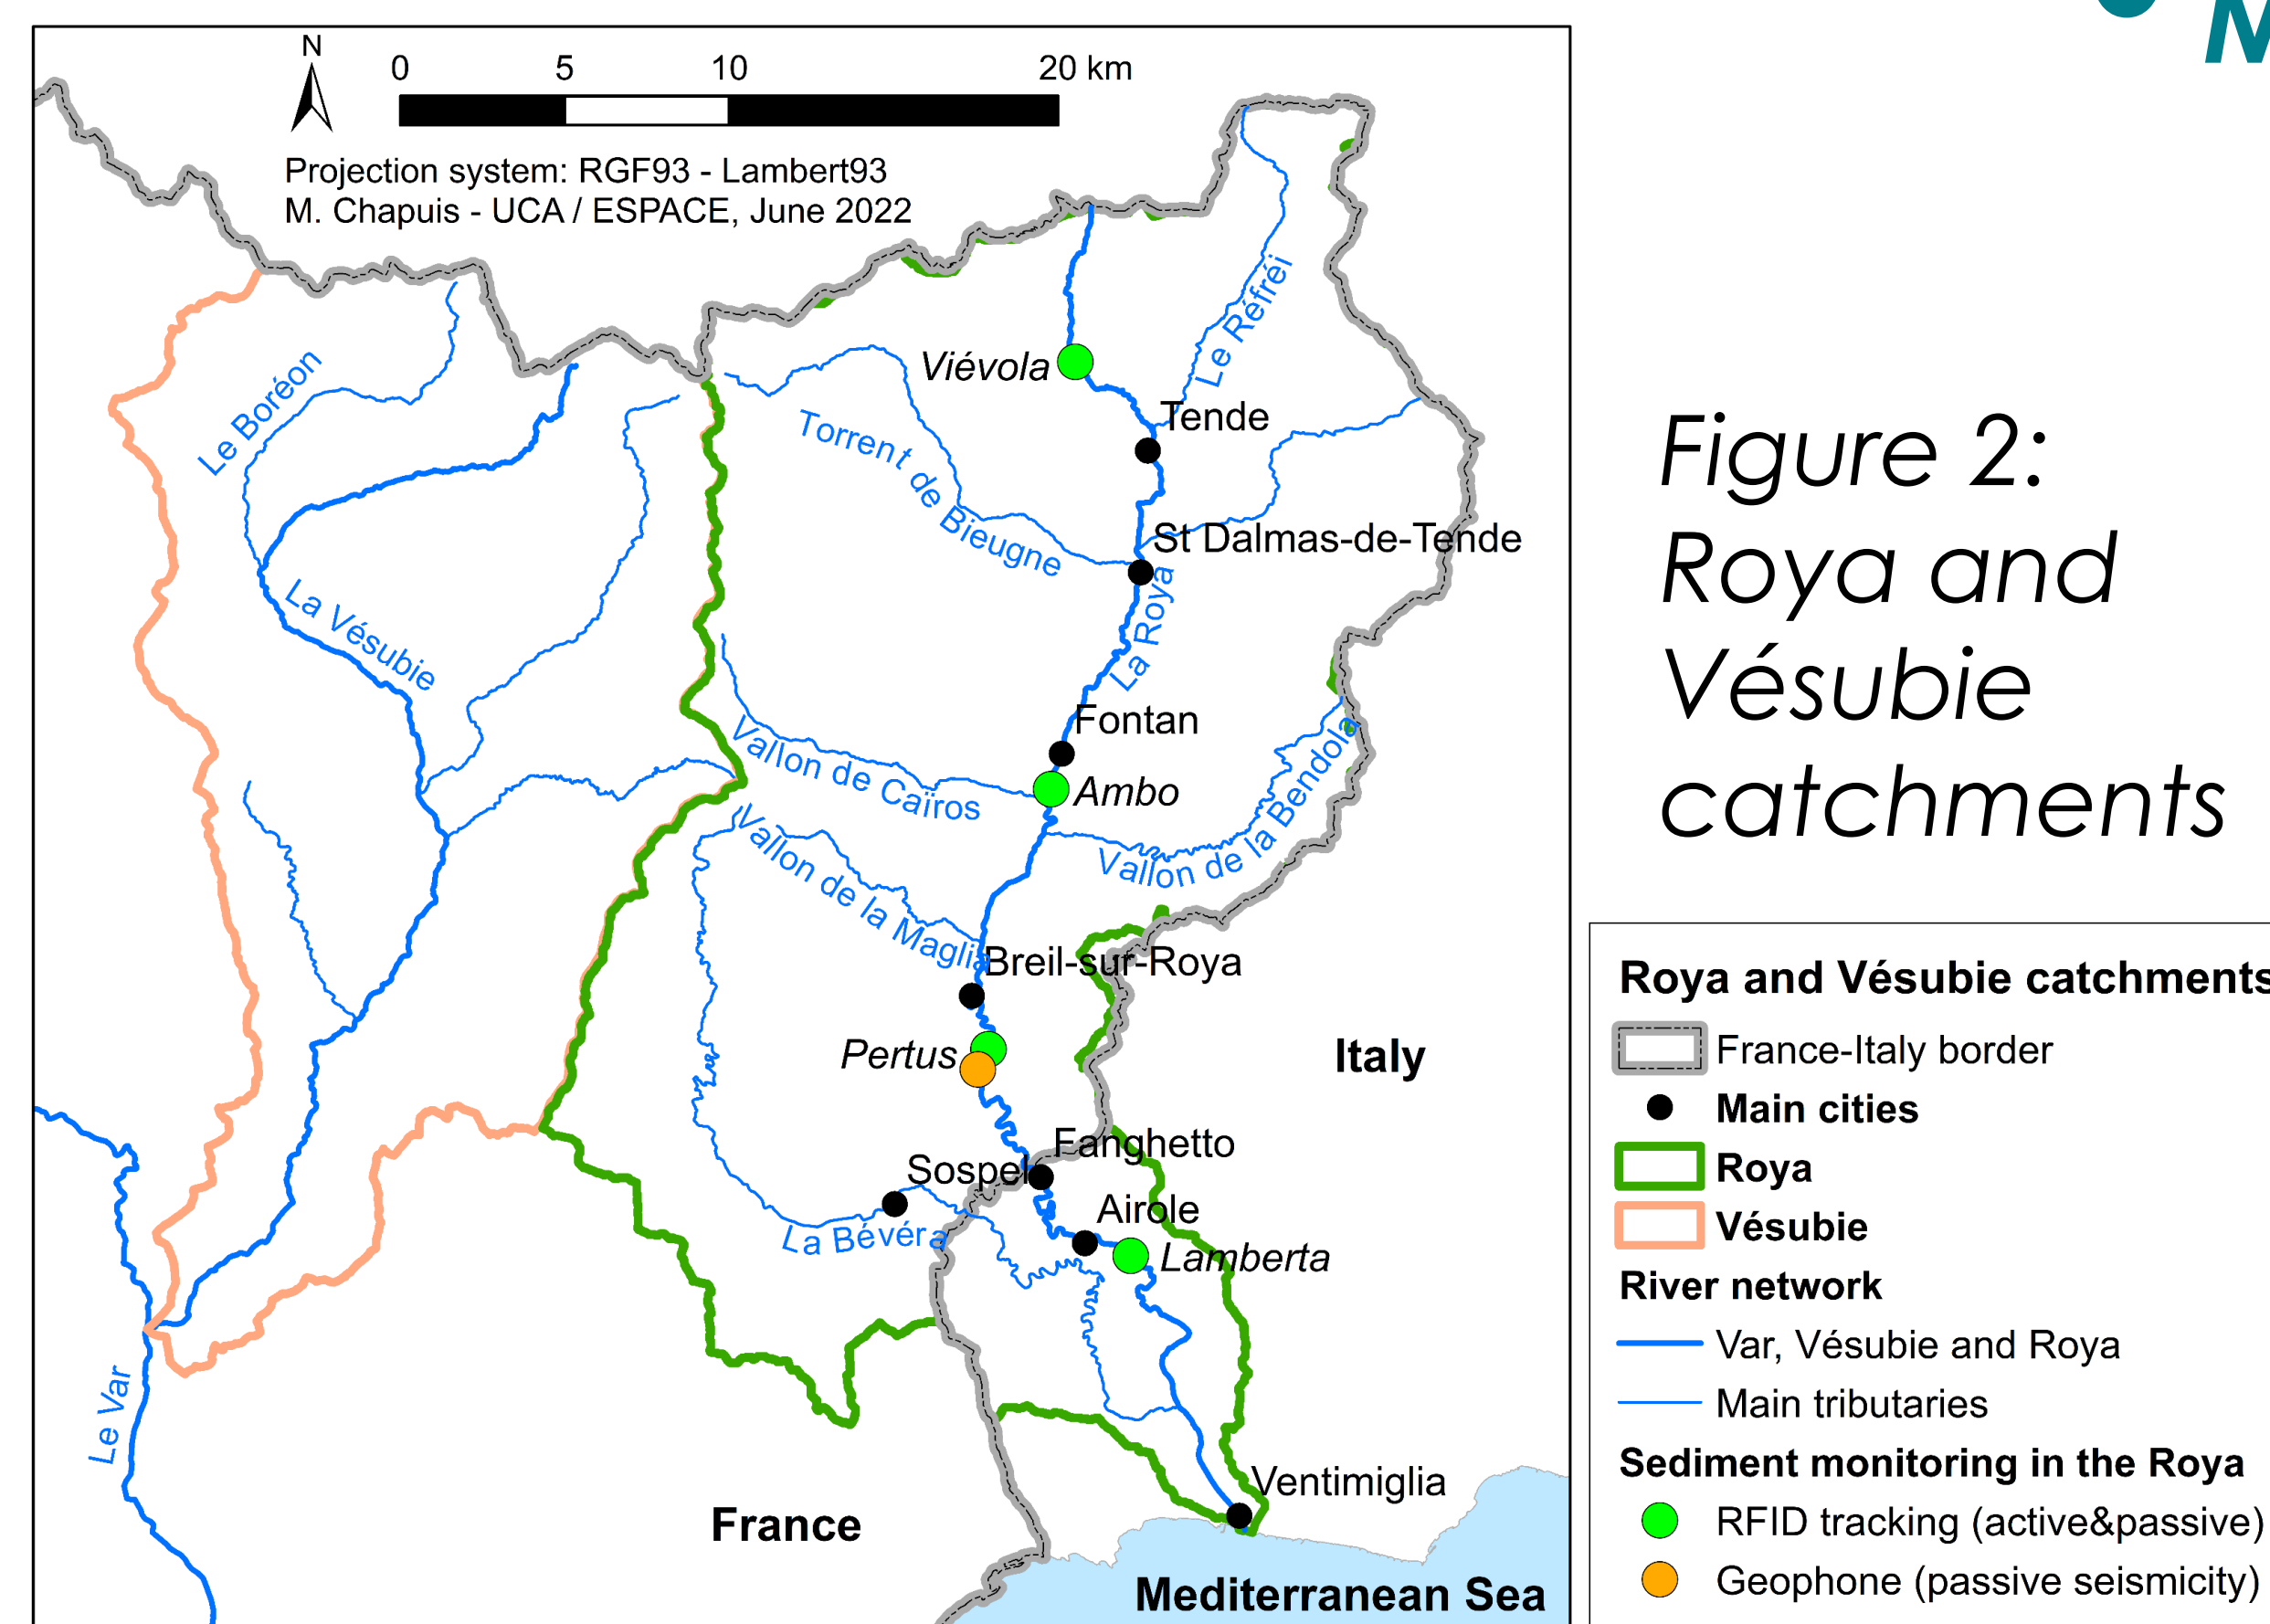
N
0 5 10 20 km
Projection system: RGF93 - Lambert93
M. Chapuis - UCA / ESPACE, June 2022

Le Boréon
La Vésubie
Torrent de Bieugne
Viévola
Le Réfrei
Tende
St Dalmas-de-Tende
La Roya
Fontan
Vallon de Caïros
Ambo
Vallon de la Bendola
Vallon de la Maglia
Breil-sur-Roya
Pertus
Italy
Fanghetto
Sospel
Airole
La Bévéra
Lamberta
Le Var
Ventimiglia
France
Mediterranean Sea

Figure 2: Roya and Vésubie catchments

Roya and Vésubie catchments
France-Italy border
Main cities
Roya
Vésubie
River network
Var, Vésubie and Roya
Main tributaries
Sediment monitoring in the Roya
RFID tracking (active&passive)
Geophone (passive seismicity)